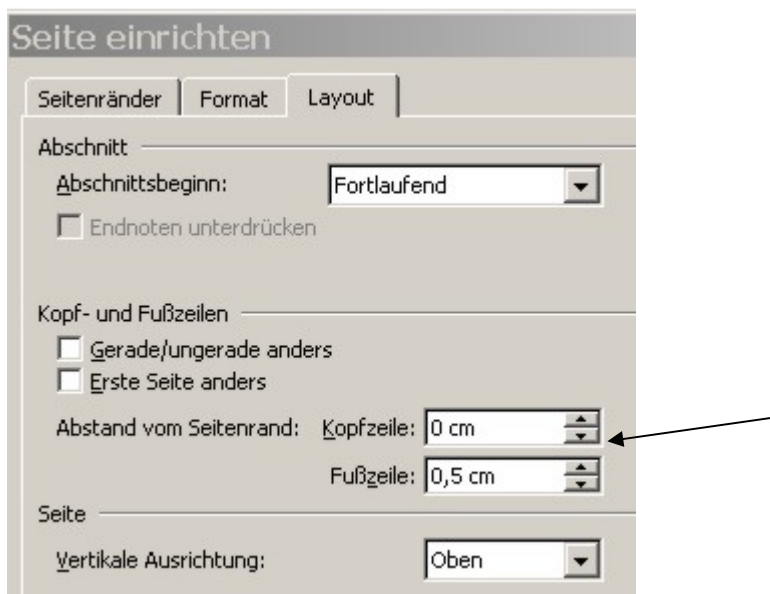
Seite einrichten

Seitenränder | Format | Layout

Abschnitt

Abschnittsbeginn: Fortlaufend

Endnoten unterdrücken

Kopf- und Fußzeilen

Gerade/ungerade anders

Erste Seite anders

Abstand vom Seitenrand: Kopfzeile: 0 cm

Fußzeile: 0,5 cm

Seite

Vertikale Ausrichtung: Oben